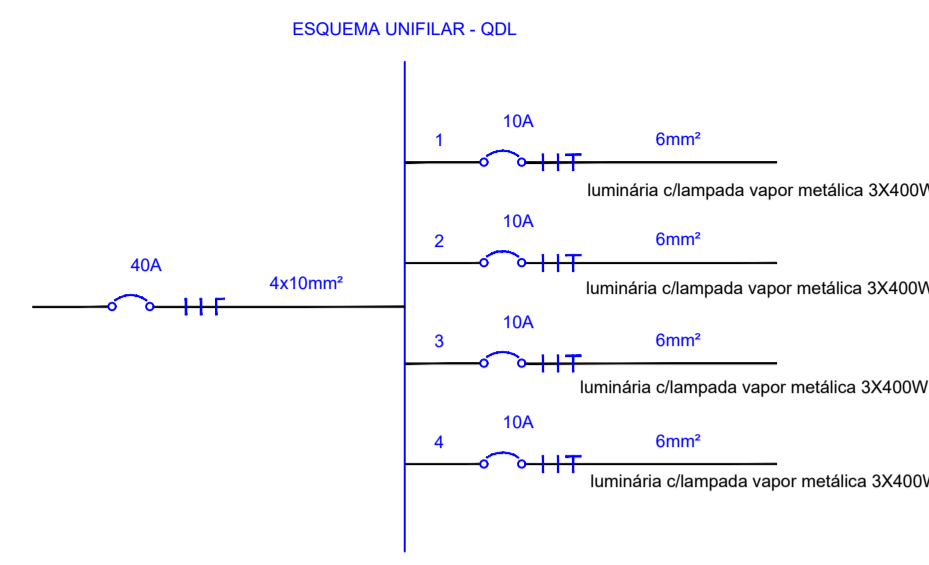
ESQUEMA UNIFILAR - QDL

40A

4x10mm²

1

10A

6mm²

luminária c/lampada vapor metálica 3X400W

2

10A

6mm²

luminária c/lampada vapor metálica 3X400W

3

10A

6mm²

luminária c/lampada vapor metálica 3X400W

4

10A

6mm²

luminária c/lampada vapor metálica 3X400W